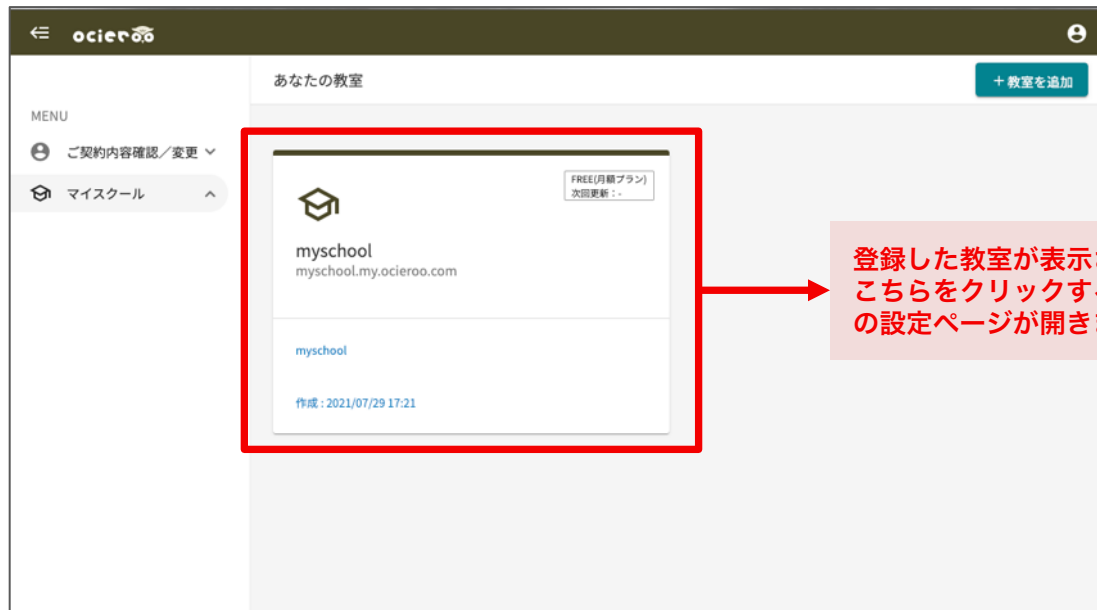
ocieroo

あなたの教室

＋教室を追加

MENU

ご契約内容確認／変更

マイスクール

FREE(月額プラン)
次回更新：-

myschool
myschool.my.ocieroo.com

myschool

作成 : 2021/07/29 17:21

登録した教室が表示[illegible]
こちらをクリックす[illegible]
の設定ページが開き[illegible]